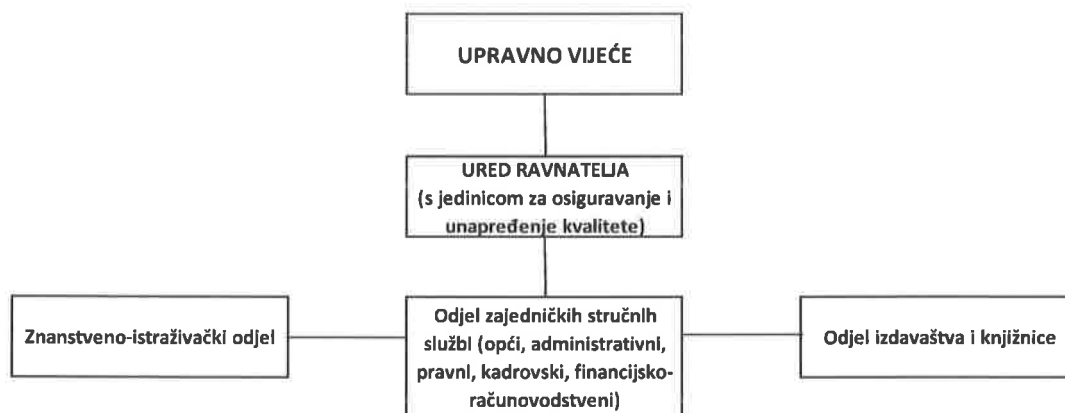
UPRAVNO VIJEĆE

URED RAVNATELJA (s jedinicom za osiguravanje i unapređenje kvalitete)

Znanstveno-istraživački odjel

Odjel zajedničkih stručnih službi (opći, administrativni, pravni, kadrovski, financijsko-računovodstveni)

Odjel izdavaštva i knjižnice